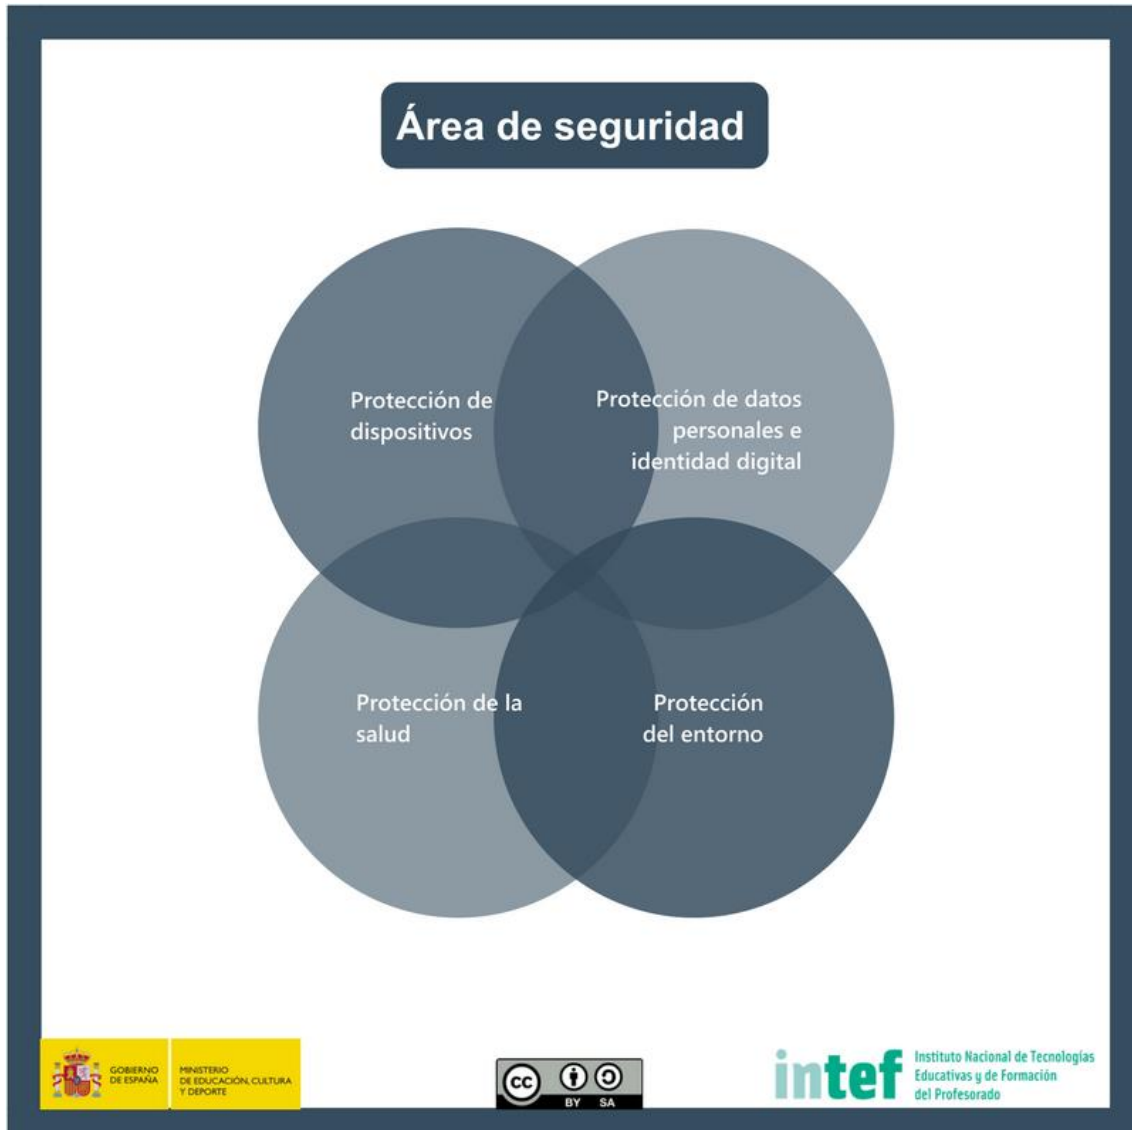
Área de seguridad

Protección de dispositivos

Protección de datos personales e identidad digital

Protección de la salud

Protección del entorno

GOBIERNO DE ESPAÑA

MINISTERIO DE EDUCACIÓN, CULTURA Y DEPORTE

cc BY SA

intef

Instituto Nacional de Tecnologías Educativas y de Formación del Profesorado